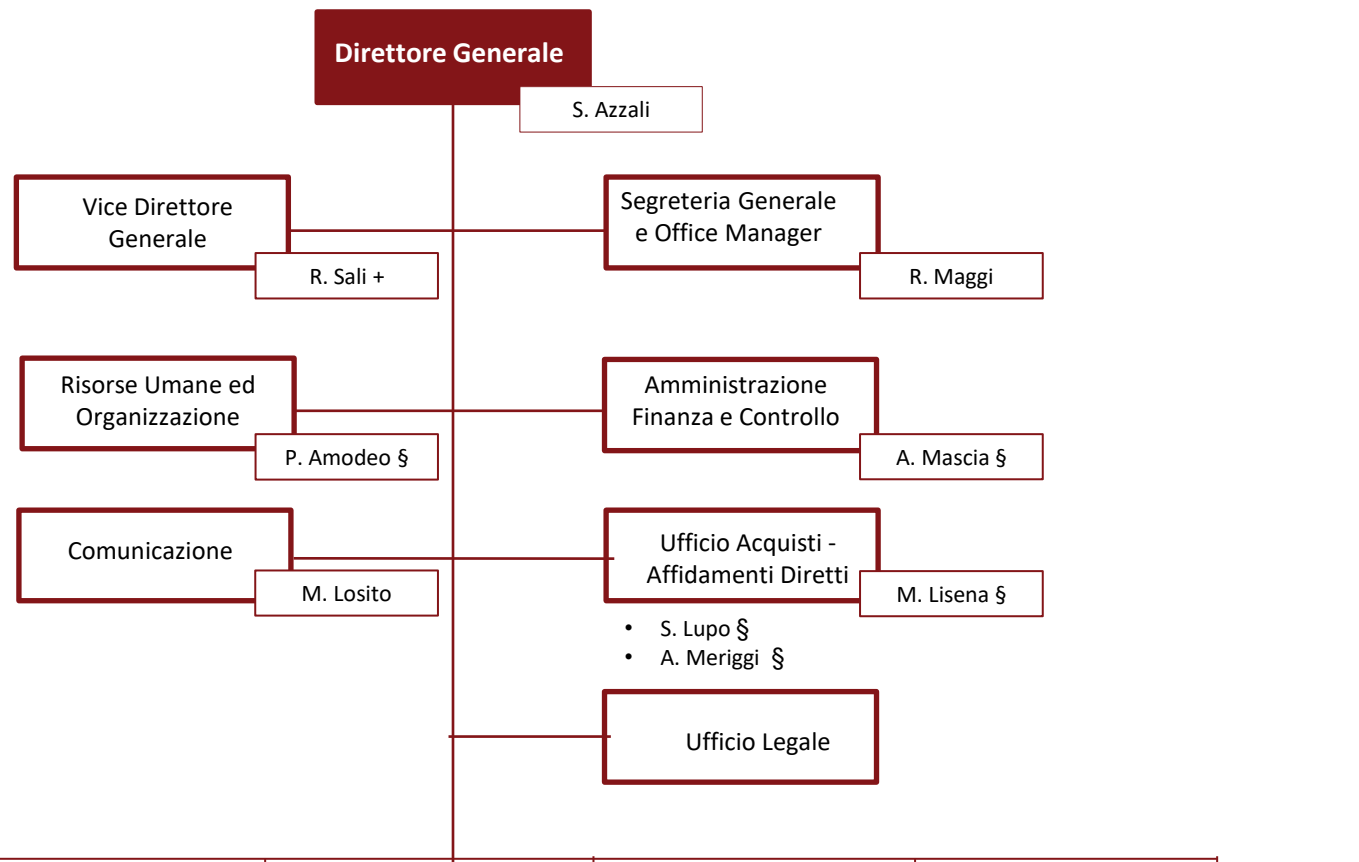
Direttore Generale

S. Azzali

Vice Direttore Generale

R. Sali +

Segreteria Generale e Office Manager

R. Maggi

Risorse Umane ed Organizzazione

P. Amodeo §

Amministrazione Finanza e Controllo

A. Mascia §

Comunicazione

M. Losito

Ufficio Acquisti - Affidamenti Diretti

M. Lisena §

- S. Lupo §
- A. Meriggi §

Ufficio Legale